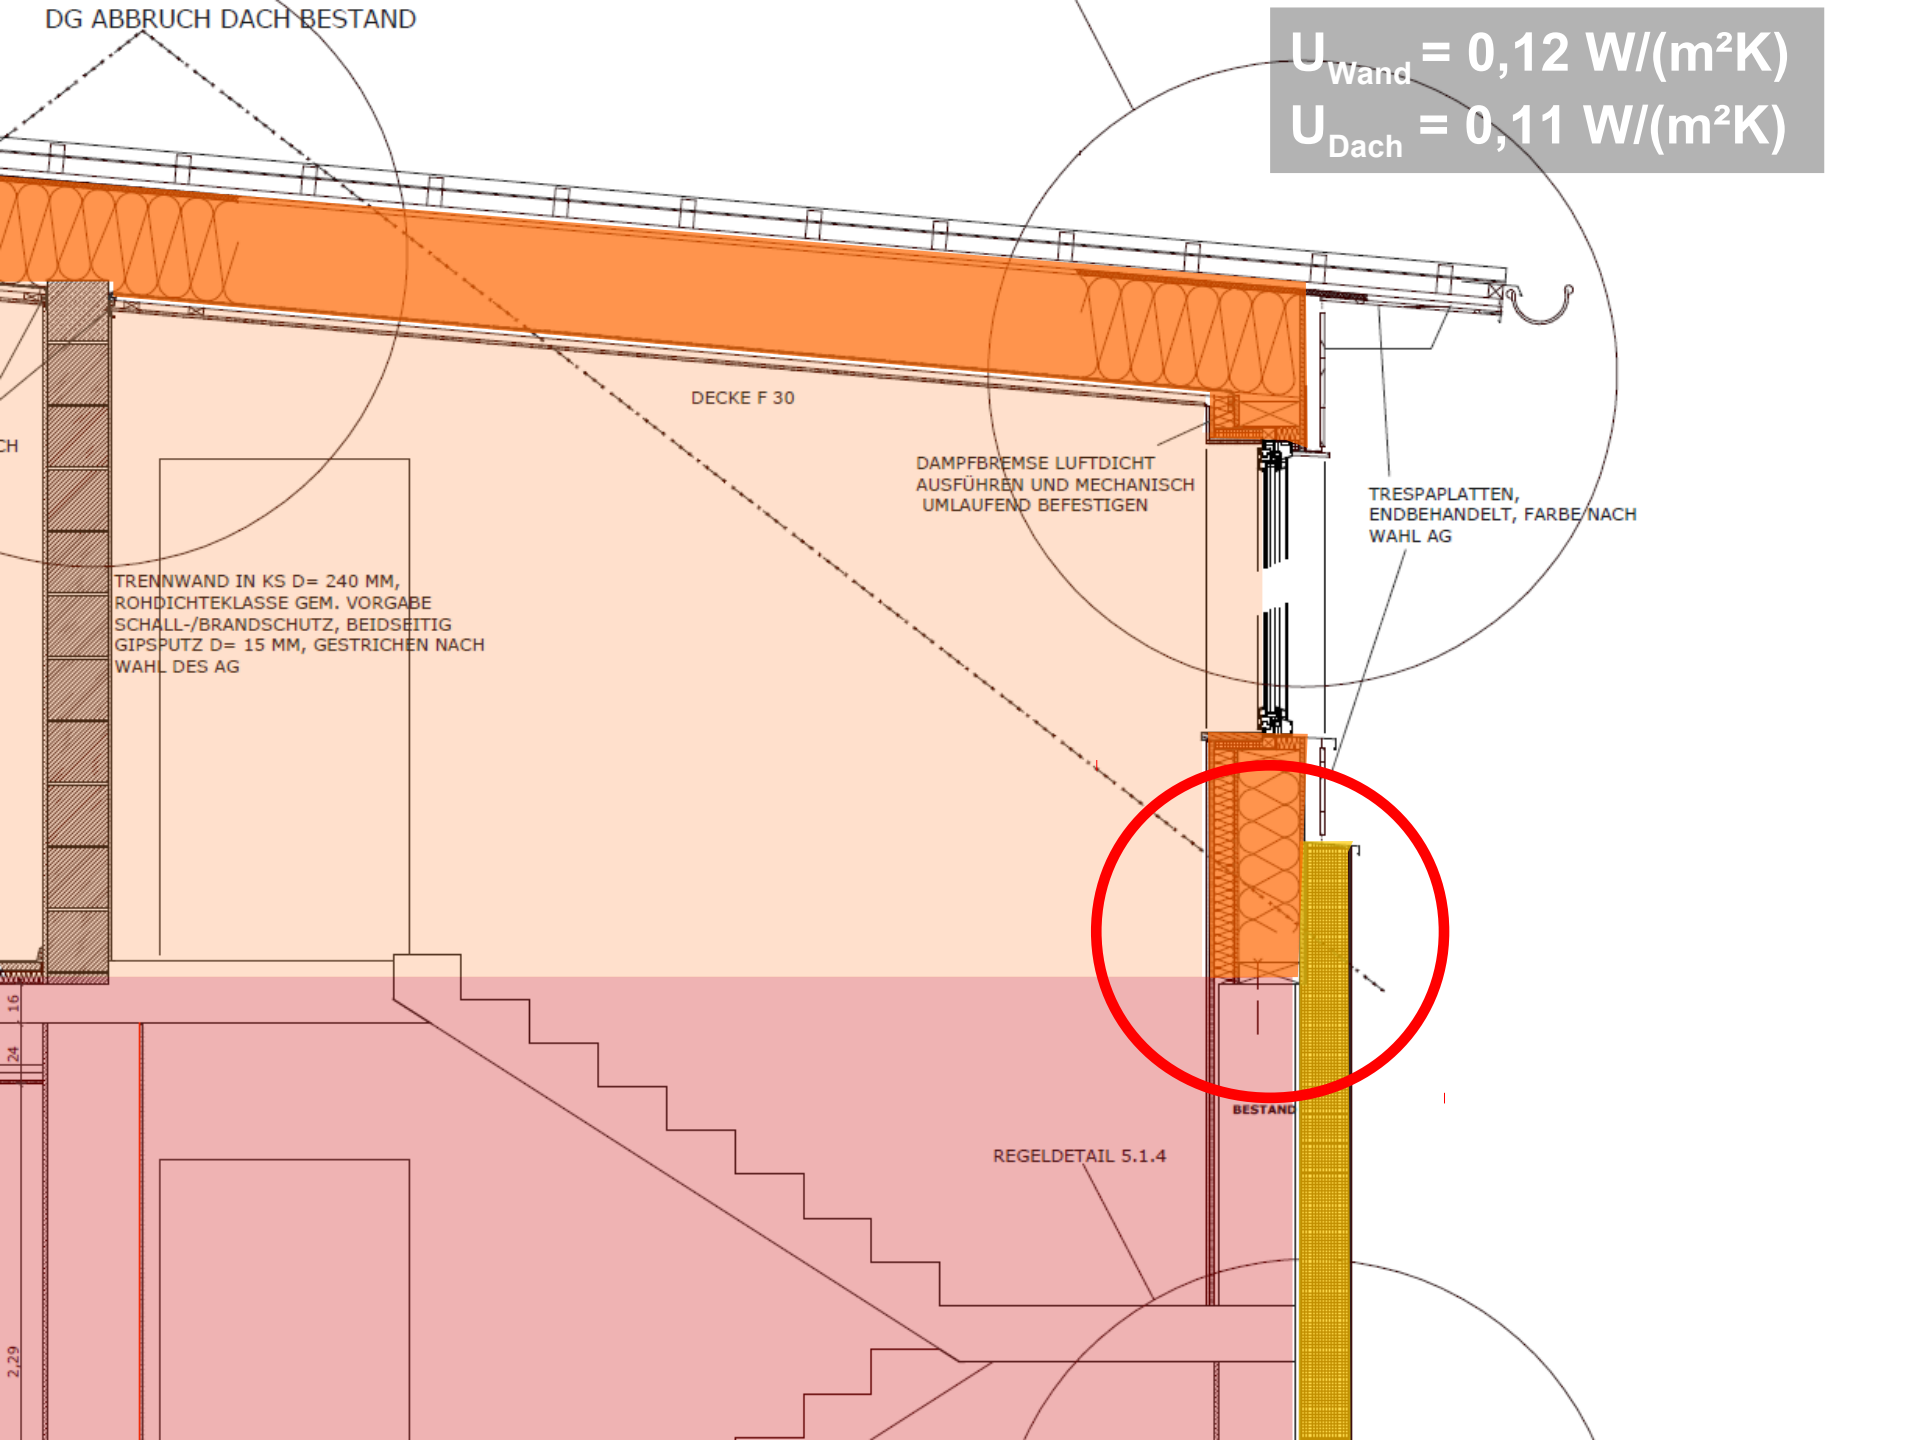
DG ABBRUCH DACH BESTAND

$U_{Wand}$ = 0,12 W/(m²K)
$U_{Dach}$ = 0,11 W/(m²K)

DECKE F 30

DAMPFBREMSE LUFTDICHT AUSFÜHREN UND MECHANISCH UMLAUFEND BEFESTIGEN

TRESPAPLATTEN, ENDBEHANDELT, FARBE NACH WAHL AG

CH

TRENNWAND IN KS D= 240 MM, ROHDICHTEKLASSE GEM. VORGABE SCHALL-/BRANDSCHUTZ, BEIDSEITIG GIPSPUTZ D= 15 MM, GESTRICHEN NACH WAHL DES AG

16

24

BESTAND

REGELDETAIL 5.1.4

2,29